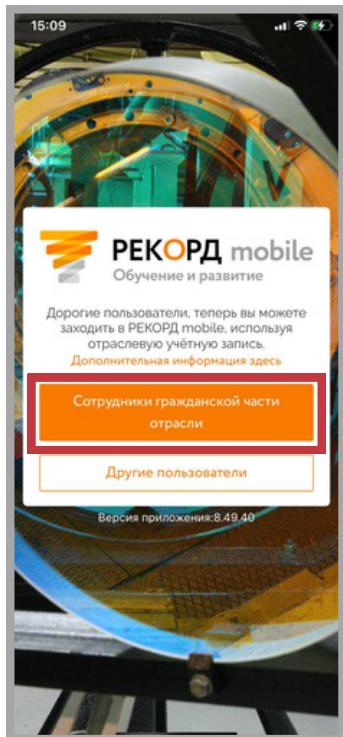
15:09

РЕКОРД mobile
Обучение и развитие

Дорогие пользователи, теперь вы можете заходить в РЕКОРД mobile, используя отраслевую учётную запись.
Дополнительная информация здесь

Сотрудники гражданской части отрасли

Другие пользователи

Версия приложения:8.49.40